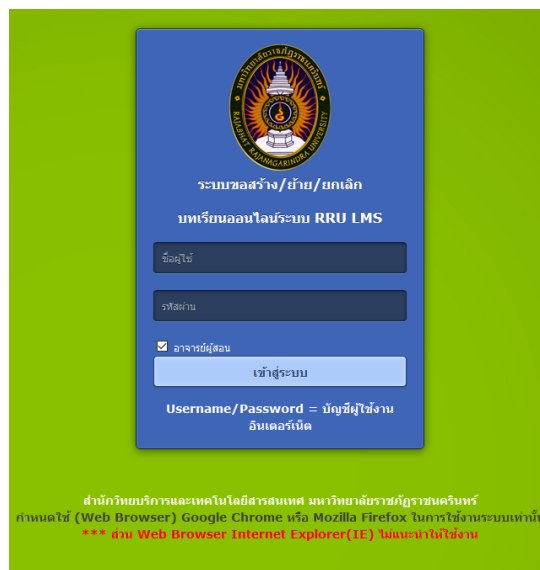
มหาวิทยาลัยราชภัฏราชนครินทร์
RAJABHAT RAJANAGARINDRA UNIVERSITY

ระบบขอสร้าง/ย้าย/ยกเลิก

บทเรียนออนไลน์ระบบ RRU LMS

ชื่อผู้ใช้

รหัสผ่าน

☑ อาจารย์ผู้สอน

เข้าสู่ระบบ

Username/Password = บัญชีผู้ใช้งานอินเตอร์เน็ต

สำนักวิทยบริการและเทคโนโลยีสารสนเทศ มหาวิทยาลัยราชภัฏราชนครินทร์
กำหนดใช้ (Web Browser) Google Chrome หรือ Mozilla Firefox ในการใช้งานระบบเท่านั้น
*** ส่วน Web Browser Internet Explorer(IE) ไม่แนะนำให้ใช้งาน